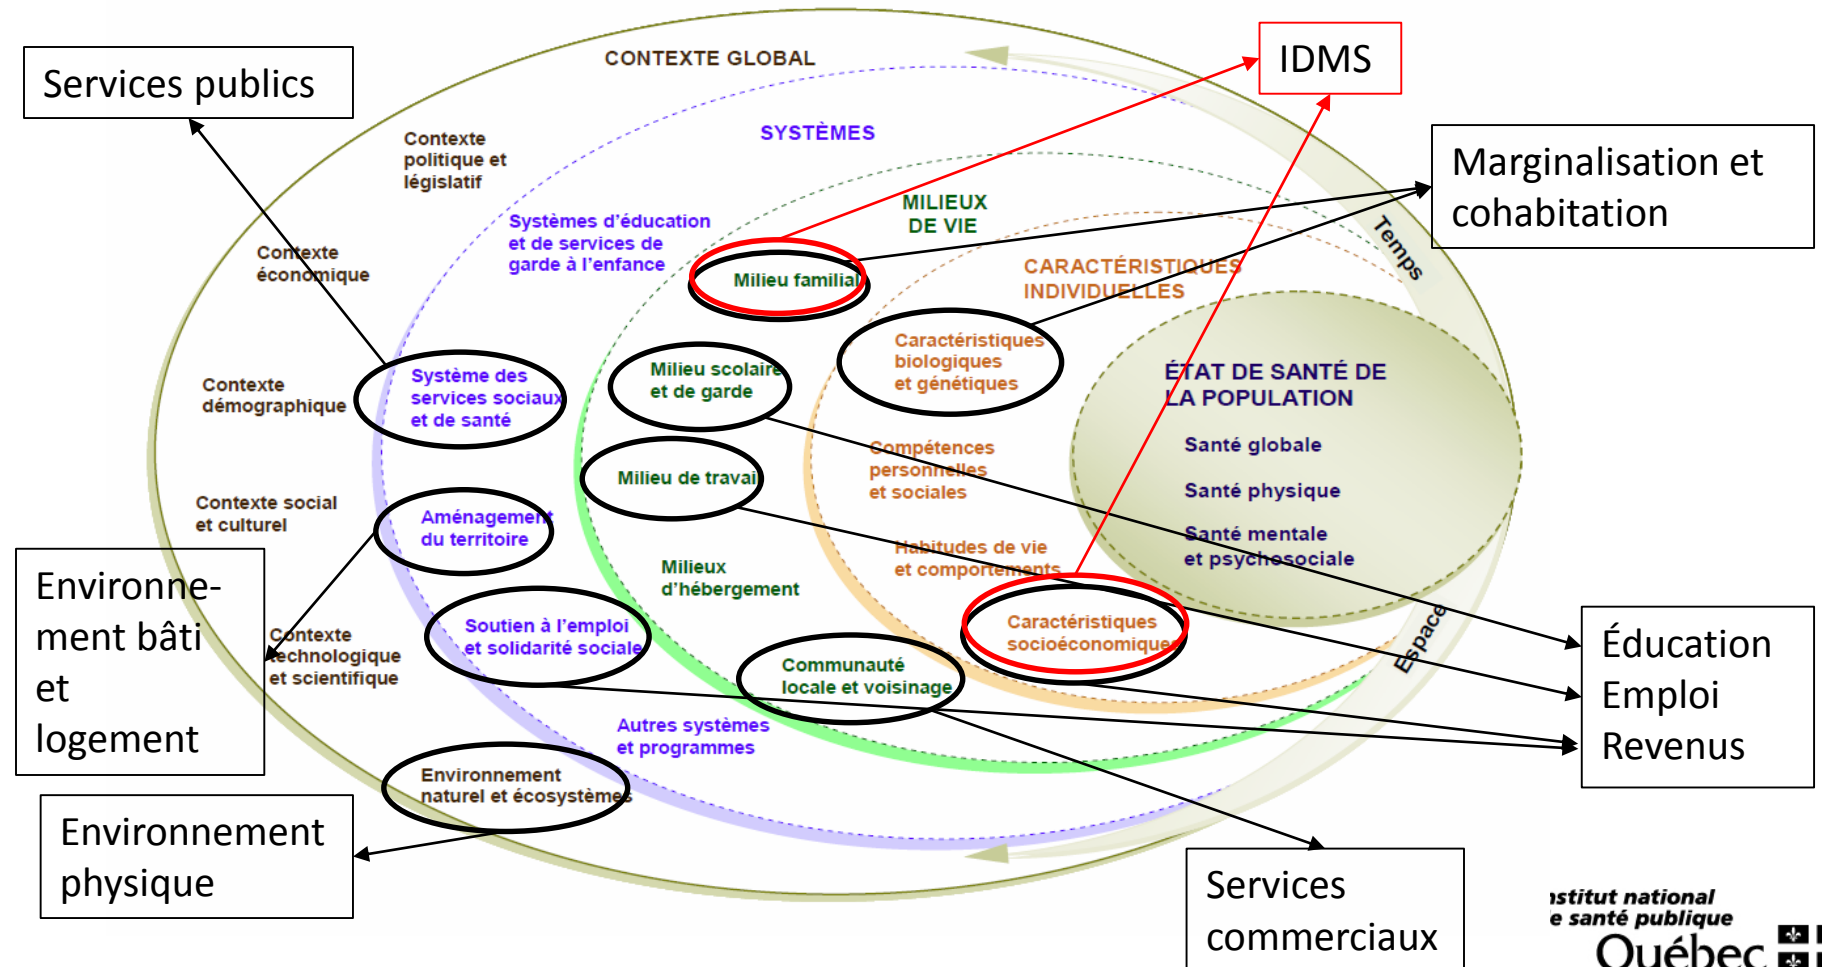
Services publics

CONTEXTE GLOBAL

IDMS

SYSTÈMES

Marginalisation et cohabitation

Contexte politique et législatif

Systèmes d'éducation et de services de garde à l'enfance

MILIEUX DE VIE

Temps

Contexte économique

Milieu familial

CARACTÉRISTIQUES INDIVIDUELLES

Caractéristiques biologiques et génétiques

Contexte démographique

Système des services sociaux et de santé

Milieu scolaire et de garde

ÉTAT DE SANTÉ DE LA POPULATION

Santé globale

Compétences personnelles et sociales

Milieu de travail

Santé physique

Contexte social et culturel

Aménagement du territoire

Santé mentale et psychosociale

Milieux d'hébergement

Habitudes de vie et comportements

Environnement bâti et logement

Contexte technologique et scientifique

Soutien à l'emploi et solidarité sociale

Caractéristiques socioéconomiques

Espace

Éducation
Emploi
Revenus

Communauté locale et voisinage

Autres systèmes et programmes

Environnement naturel et écosystèmes

Environnement physique

Services commerciaux

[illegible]stitut national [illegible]e santé publique Québec